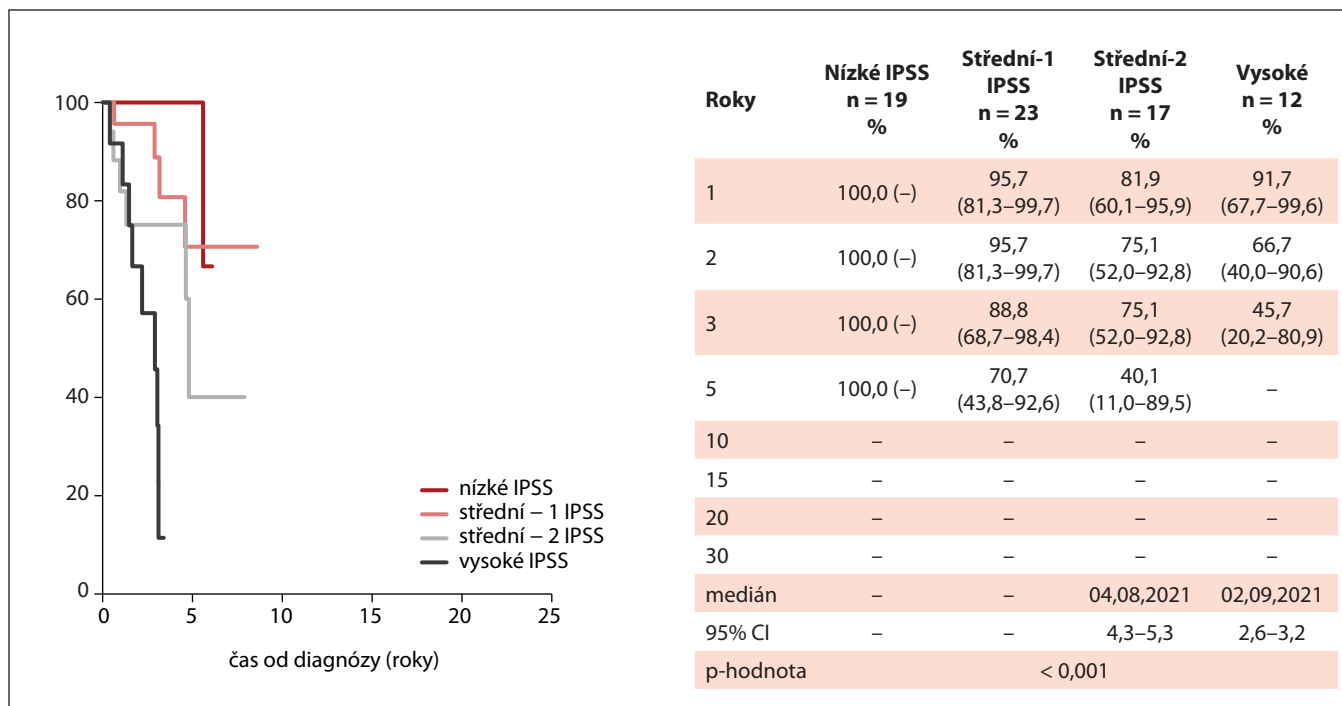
100
80
60
40
20
0
0 5 10 15 20 25
čas od diagnózy (roky)

nízké IPSS
střední – 1 IPSS
střední – 2 IPSS
vysoké IPSS

| Roky | Nízké IPSS n = 19 % | Střední-1 IPSS n = 23 % | Střední-2 IPSS n = 17 % | Vysoké n = 12 % |
|---|---|---|---|---|
| 1 | 100,0 (–) | 95,7 (81,3–99,7) | 81,9 (60,1–95,9) | 91,7 (67,7–99,6) |
| 2 | 100,0 (–) | 95,7 (81,3–99,7) | 75,1 (52,0–92,8) | 66,7 (40,0–90,6) |
| 3 | 100,0 (–) | 88,8 (68,7–98,4) | 75,1 (52,0–92,8) | 45,7 (20,2–80,9) |
| 5 | 100,0 (–) | 70,7 (43,8–92,6) | 40,1 (11,0–89,5) | – |
| 10 | – | – | – | – |
| 15 | – | – | – | – |
| 20 | – | – | – | – |
| 30 | – | – | – | – |
| medián | – | – | 04,08,2021 | 02,09,2021 |
| 95% CI | – | – | 4,3–5,3 | 2,6–3,2 |
| p-hodnota | < 0,001 | | | |